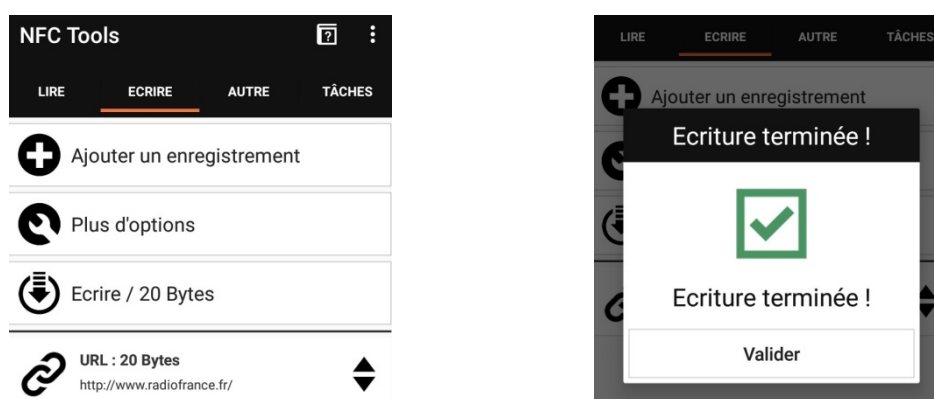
NFC Tools

LIRE ECRIRE AUTRE TÂCHES

Ajouter un enregistrement

Plus d'options

Ecrire / 20 Bytes

URL : 20 Bytes
http://www.radiofrance.fr/

LIRE ECRIRE AUTRE TÂCHES

Ajouter un enregistrement

Ecriture terminée !

Ecriture terminée !

Valider